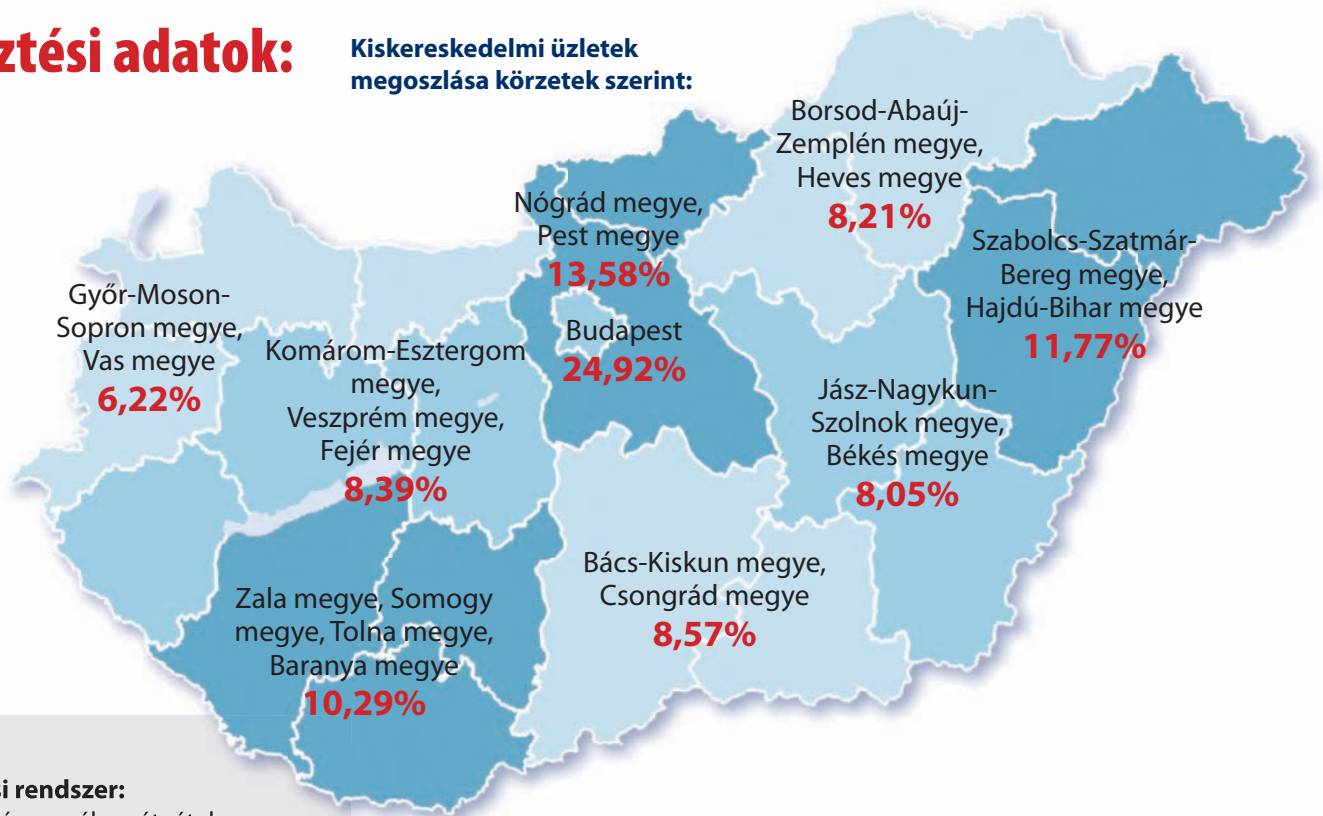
ztési adatok:

Kiskereskedelmi üzletek megoszlása körzetek szerint:

Borsod-Abaúj-Zemplén megye, Heves megye
8,21%

Nógrád megye, Pest megye
13,58%

Szabolcs-Szatmár-Bereg megye, Hajdú-Bihar megye
11,77%

Győr-Moson-Sopron megye, Vas megye
6,22%

Budapest
24,92%

Komárom-Esztergom megye, Veszprém megye, Fejér megye
8,39%

Jász-Nagykun-Szolnok megye, Békés megye
8,05%

Bács-Kiskun megye, Csongrád megye
8,57%

Zala megye, Somogy megye, Tolna megye, Baranya megye
10,29%

si rendszer:
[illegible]